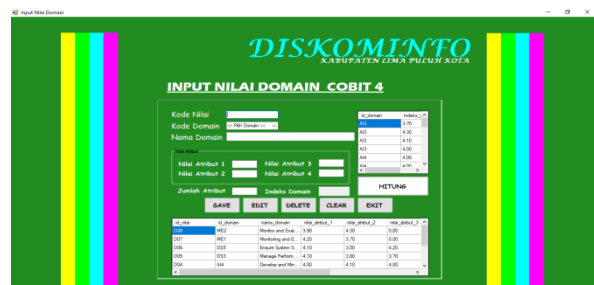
Input Nilai Domain

DISKOMINFO
KABUPATEN LIMA PULUH KOTA

INPUT NILAI DOMAIN COBIT 4

Kode Nilai
Kode Domain -- Pilih Domain --
Nama Domain

Nilai Atribut
Nilai Atribut 1
Nilai Atribut 3
Nilai Atribut 2
Nilai Atribut 4

Jumlah Atribut
Indeks Domain

HITUNG

SAVE EDIT DELETE CLEAR EXIT

| id_domain | indeks_ |
|---|---|
| AI1 | 3.70 |
| AI2 | 4.30 |
| AI3 | 4.10 |
| AI3 | 4.00 |
| AI4 | 4.00 |
| AI4 | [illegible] |

| id_nilai | id_domain | nama_domain | nilai_atribut_1 | nilai_atribut_2 | nilai_atribut_3 |
|---|---|---|---|---|---|
| D08 | ME2 | Monitor and Eval... | 3.90 | 4.30 | 0.00 |
| D07 | ME1 | Monitoring and E... | 4.20 | 3.70 | 0.00 |
| D06 | DS5 | Ensure System S... | 4.20 | 3.80 | 4.20 |
| D05 | DS3 | Manage Perform... | 4.10 | 3.80 | 3.70 |
| D04 | AI4 | Develop and Ma... | 4.00 | 4.10 | 4.00 |